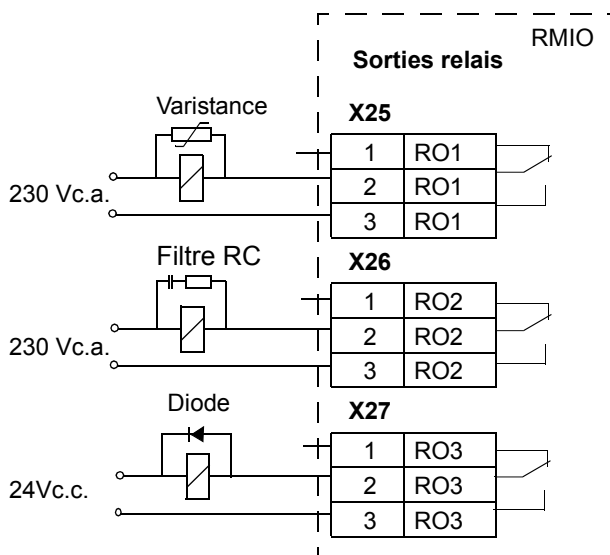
RMIO
Sorties relais

Varistance
230 Vc.a.

X25
| 1 | RO1 |
|---|---|
| 2 | RO1 |
| 3 | RO1 |

Filtre RC
230 Vc.a.

X26
| 1 | RO2 |
|---|---|
| 2 | RO2 |
| 3 | RO2 |

Diode
24Vc.c.

X27
| 1 | RO3 |
|---|---|
| 2 | RO3 |
| 3 | RO3 |